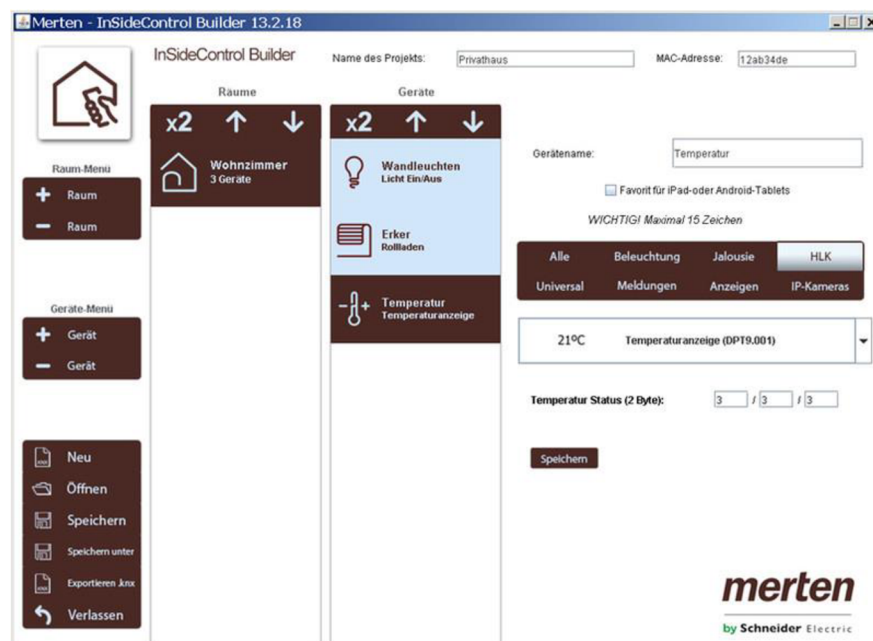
Merten - InSideControl Builder 13.2.18

InSideControl Builder

Name des Projekts: Privathaus

MAC-Adresse: 12ab34de

Räume

x2 ↑ ↓

Wohnzimmer
3 Geräte

Geräte

x2 ↑ ↓

Wandleuchten
Licht Ein/Aus

Erker
Rollladen

Temperatur
Temperaturanzeige

Raum-Menü

+ Raum

− Raum

Geräte-Menü

+ Gerät

− Gerät

Neu

Öffnen

Speichern

Speichern unter

Exportieren .knx

Verlassen

Gerätename: Temperatur

Favorit für iPad-oder Android-Tablets

WICHTIG! Maximal 15 Zeichen

| Alle | Beleuchtung | Jalousie | HLK |
|---|---|---|---|
| Universal | Meldungen | Anzeigen | IP-Kameras |

21ºC Temperaturanzeige (DPT9.001)

Temperatur Status (2 Byte): 3 / 3 / 3

Speichern

merten
by Schneider Electric